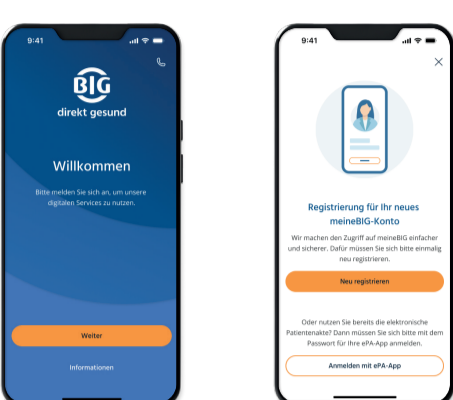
9:41

BIG
direkt gesund

Willkommen

Bitte melden Sie sich an, um unsere digitalen Services zu nutzen.

Weiter

Informationen

9:41

Registrierung für Ihr neues meineBIG-Konto

Wir machen den Zugriff auf meineBIG einfacher und sicherer. Dafür müssen Sie sich bitte einmalig neu registrieren.

Neu registrieren

Oder nutzen Sie bereits die elektronische Patientenakte? Dann müssen Sie sich bitte mit dem Passwort für Ihre ePA-App anmelden.

Anmelden mit ePA-App